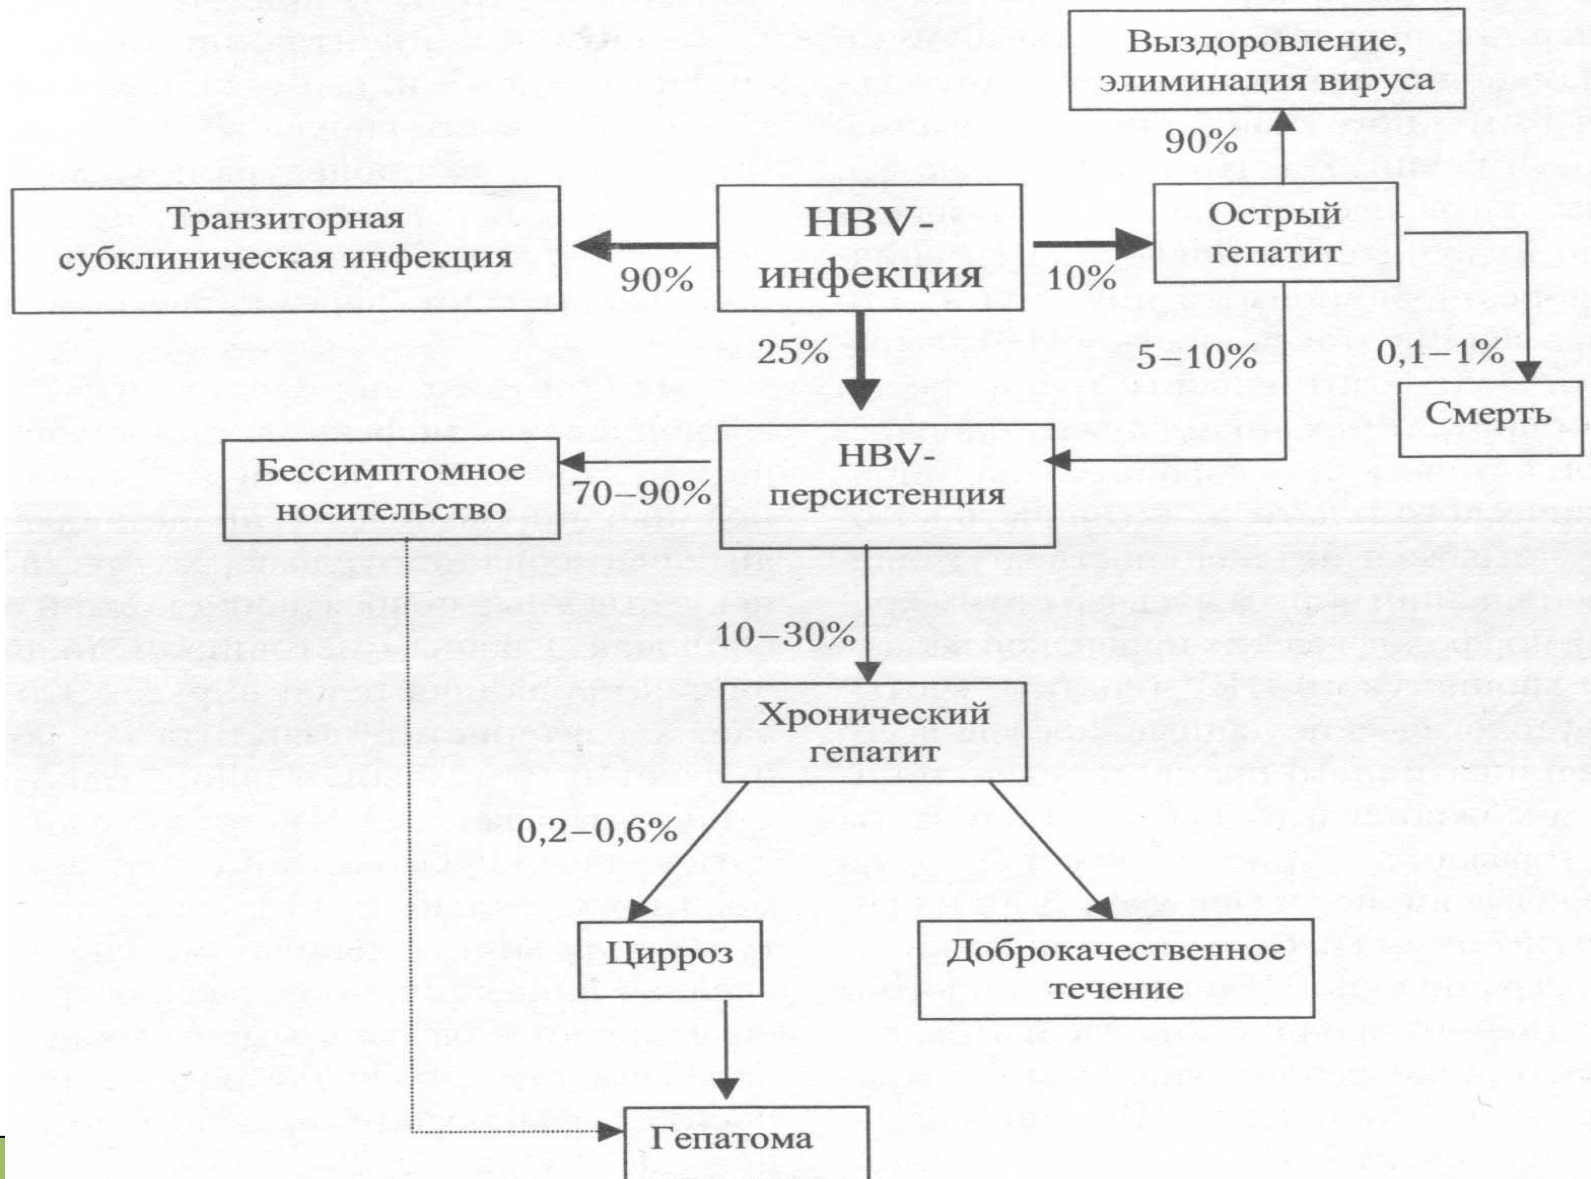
Выздоровление, элиминация вируса

90%

Транзиторная субклиническая инфекция

90%

HBV-инфекция

10%

Острый гепатит

25%

5–10%

0,1–1%

Смерть

Бессимптомное носительство

70–90%

HBV-персистенция

10–30%

Хронический гепатит

0,2–0,6%

Цирроз

Доброкачественное течение

Гепатома